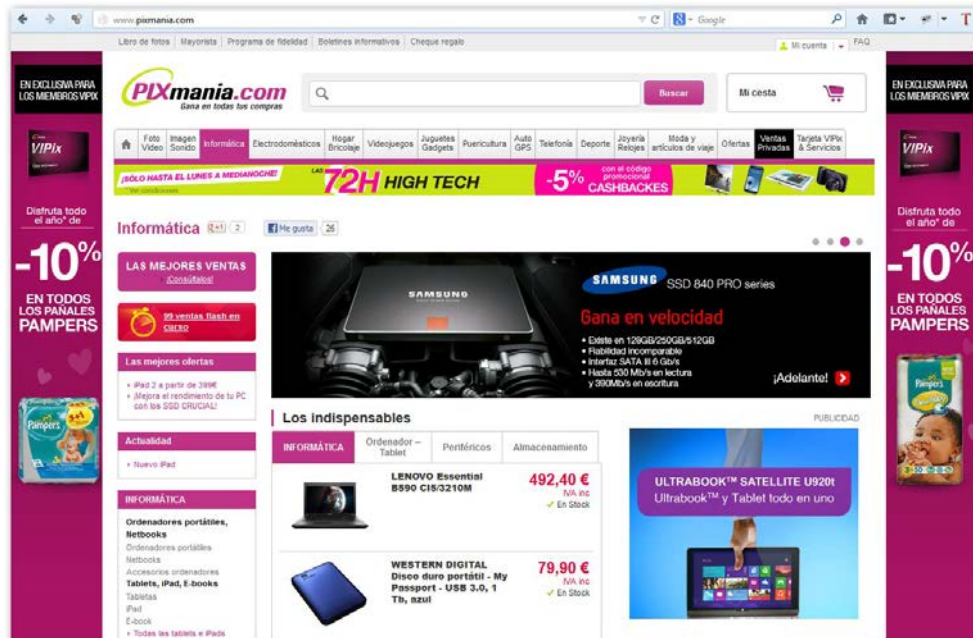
www.pixmania.com

Google

Libro de fotos | Mayorista | Programa de fidelidad | Boletines informativos | Cheque regalo

Mi cuenta | FAQ

EN EXCLUSIVA PARA LOS MIEMBROS VIPIX

VIPix

Disfruta todo el año* de

-10%

EN TODOS LOS PAÑALES PAMPERS

PIXmania.com
Gana en todas tus compras

Buscar

Mi cesta

Foto Vídeo | Imagen Sonido | Informática | Electrodomésticos | Hogar Bricolaje | Videojuegos | Juguetes Gadgets | Puericultura | Auto GPS | Telefonía | Deporte | Joyería Relojes | Moda y artículos de viaje | Ofertas | Ventas Privadas | Tarjeta VIPix & Servicios

¡SÓLO HASTA EL LUNES A MEDIANOCHE!

72H HIGH TECH

-5% con el código promocional CASHBACKES

Informática

Me gusta 26

LAS MEJORES VENTAS
¡Consúltalas!

99 ventas flash en curso

Las mejores ofertas

» iPad 2 a partir de 399€
» ¡Mejora el rendimiento de tu PC con los SSD CRUCIAL!

Actualidad

» Nuevo iPad

INFORMÁTICA

Ordenadores portátiles, Netbooks
Ordenadores portátiles
Netbooks
Accesorios ordenadores
Tablets, iPad, E-books
Tabletas
iPad
E-book
» Todas las tablets e iPads

SAMSUNG SSD 840 PRO series

Gana en velocidad

• Existe en 128GB/256GB/512GB
• Fiabilidad incomparable
• Interfaz SATA III 6 Gb/s
• Hasta 530 Mb/s en lectura y 390Mb/s en escritura

¡Adelante!

Los indispensables

PUBLICIDAD

INFORMÁTICA | Ordenador – Tablet | Periféricos | Almacenamiento

LENOVO Essential B590 CI5/3210M
492,40 €
IVA inc
✓ En Stock

WESTERN DIGITAL Disco duro portátil - My Passport - USB 3.0, 1 Tb, azul
79,90 €
IVA inc
✓ En Stock

ULTRABOOK™ SATELLITE U920t
Ultrabook™ y Tablet todo en uno